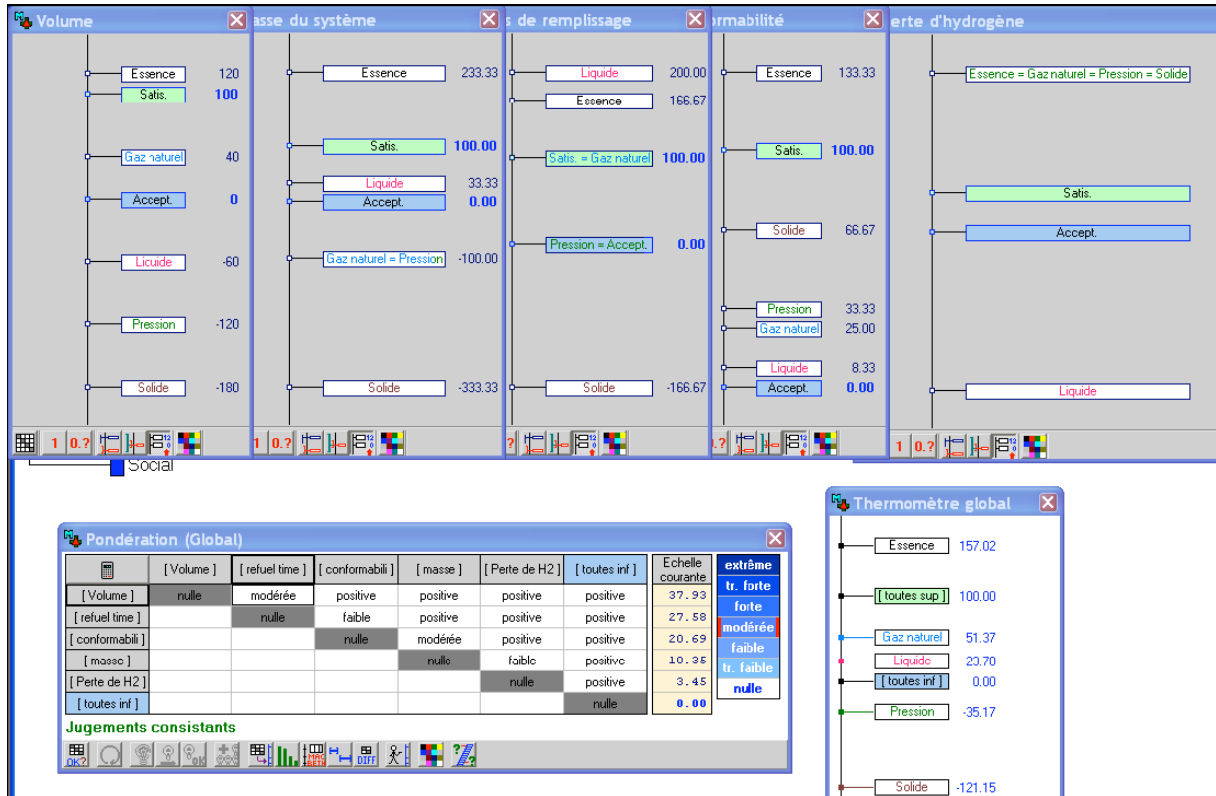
Volume

Essence 120
Satis. 100
Gaz naturel 40
Accept. 0
Licuide -60
Pression -120
Solide -180

1 0.?

asse du système

Essence 233.33
Satis. 100.00
Liquide 33.33
Accept. 0.00
Gaz naturel = Pression -100.00
Solide -333.33

1 0.?

s de remplissage

Liquide 200.00
Essence 166.67
Satis. = Gaz naturel 100.00
Pression = Accept. 0.00
Solide -166.67

?

rmabilité

Essence 133.33
Satis. 100.00
Solide 66.67
Pression 33.33
Gaz naturel 25.00
Liquide 8.33
Accept. 0.00

0.?

erte d'hydrogène

Essence = Gaz naturel = Pression = Solide
Satis.
Accept.
Liquide

1 0.?

Social

Pondération (Global)

| | [ Volume ] | [ refuel time ] | [ conformabili ] | [ masse ] | [ Perte de H2 ] | [ toutes inf ] | Echelle courante |
|---|---|---|---|---|---|---|---|
| [ Volume ] | nulle | modérée | positive | positive | positive | positive | 37.93 |
| [ refuel time ] | | nulle | faible | positive | positive | positive | 27.58 |
| [ conformabili ] | | | nulle | modérée | positive | positive | 20.69 |
| [ masse ] | | | | nulle | faible | positive | 10.35 |
| [ Perte de H2 ] | | | | | nulle | positive | 3.45 |
| [ toutes inf ] | | | | | | nulle | 0.00 |

extrême
tr. forte
forte
modérée
faible
tr. faible
nulle

Jugements consistants

OK? DIFF

Thermomètre global

Essence 157.02
[ toutes sup ] 100.00
Gaz naturel 51.37
Liquide 23.70
[ toutes inf ] 0.00
Pression -35.17
Solide -121.15